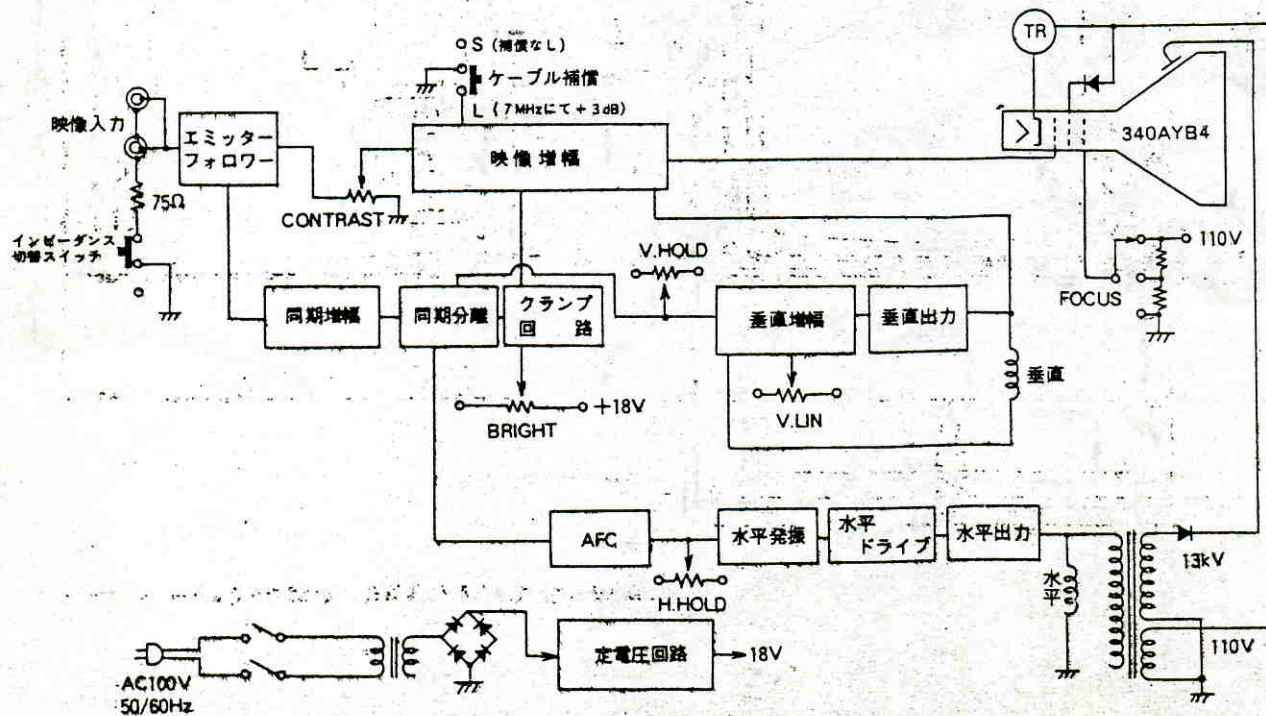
S（補償なし）
ケーブル補償
L（7MHzにて＋3dB）
TR
映像入力
エミッターフォロワー
映像増幅
340AYB4
75Ω
CONTRAST
インピーダンス切替スイッチ
V.HOLD
110V
FOCUS
同期増幅
同期分離
クランプ回路
垂直増幅
垂直出力
垂直
+18V
BRIGHT
V.LIN
AFC
水平発振
水平ドライブ
水平出力
13kV
水平
H.HOLD
定電圧回路
18V
110V
AC100V
50/60Hz